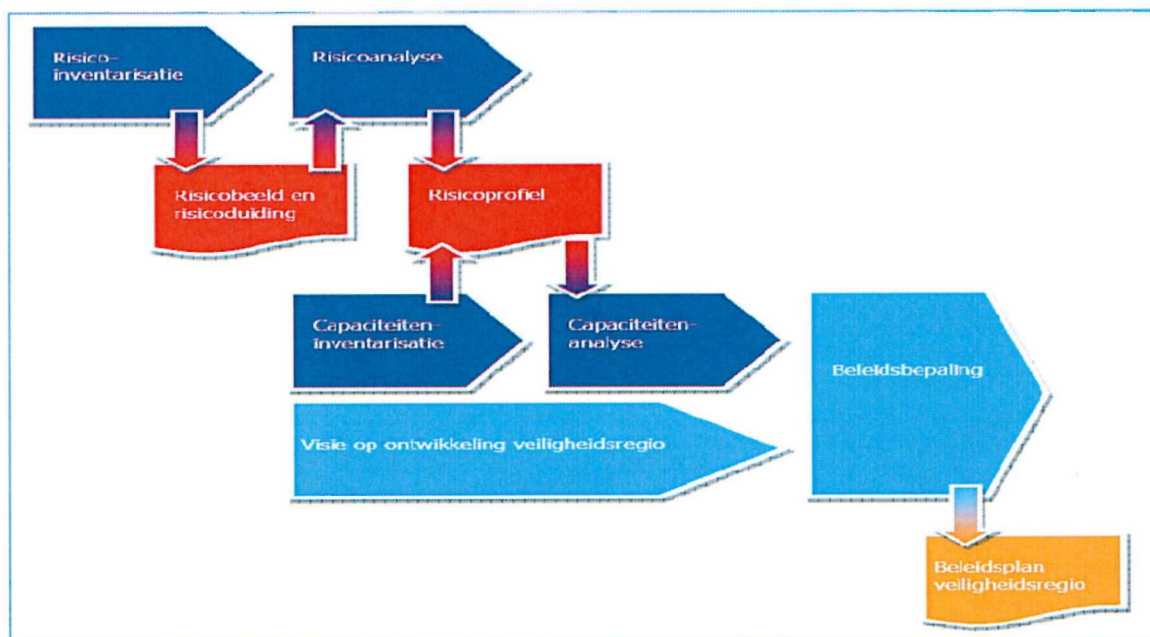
Risico-inventarisatie

Risicoanalyse

Risicobeeld en risicoduiding

Risicoprofiel

Capaciteiten-inventarisatie

Capaciteiten-analyse

Beleidsbepaling

Visie op ontwikkeling veiligheidsregio

Beleidsplan veiligheidsregio